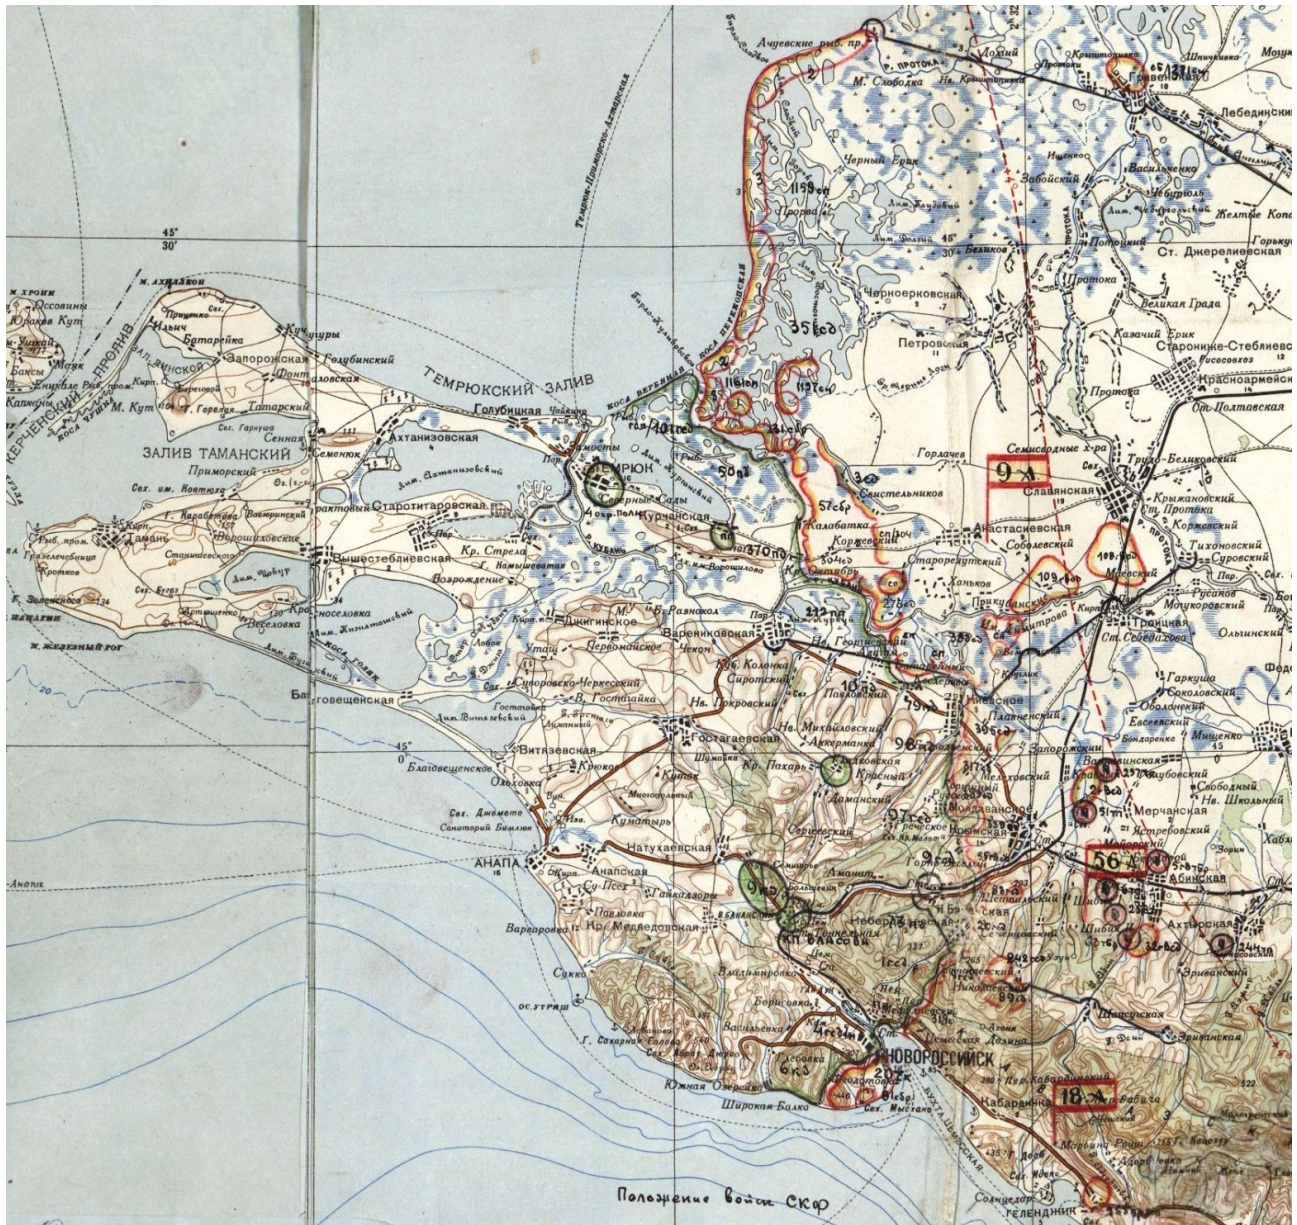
Ачуевские рыб. пр.
М. Слободка
Черный Ерик
1158 сп
Прорва
Черноерковская
Петровская
35 бсд
Темрюкский залив
Голубицкая
Темрюк
Курчанская
370 пп
50 сд
Славянская
9 А
Анастасиевская
Коржевский
Старотитаровская
Вышестеблиевская
Ахтанизовская
Залив Таманский
Тамань
Керченский пролив
Запорожская
Кучугуры
Голубинский
Фонталовская
Сенная
Приморский
Вареникowская
Джигинское
Благовещенская
Витязевская
Гостагаевская
Анапа
Натухаевская
Крымская
Абинская
56 А
Новороссийск
18 А
Кабардинка
Геленджик
Широкая Балка
Южная Озерейка
Варваровка
Сукко
Раевская
Красноармейская
Ст. Полтавская
Троицкая
Мерчанская
Ахтырская
Шапсугская
Холмская
Ст. Джерелиевская
Лебединский
Гривенская
45°
30'
45°
Положение войск СКФ